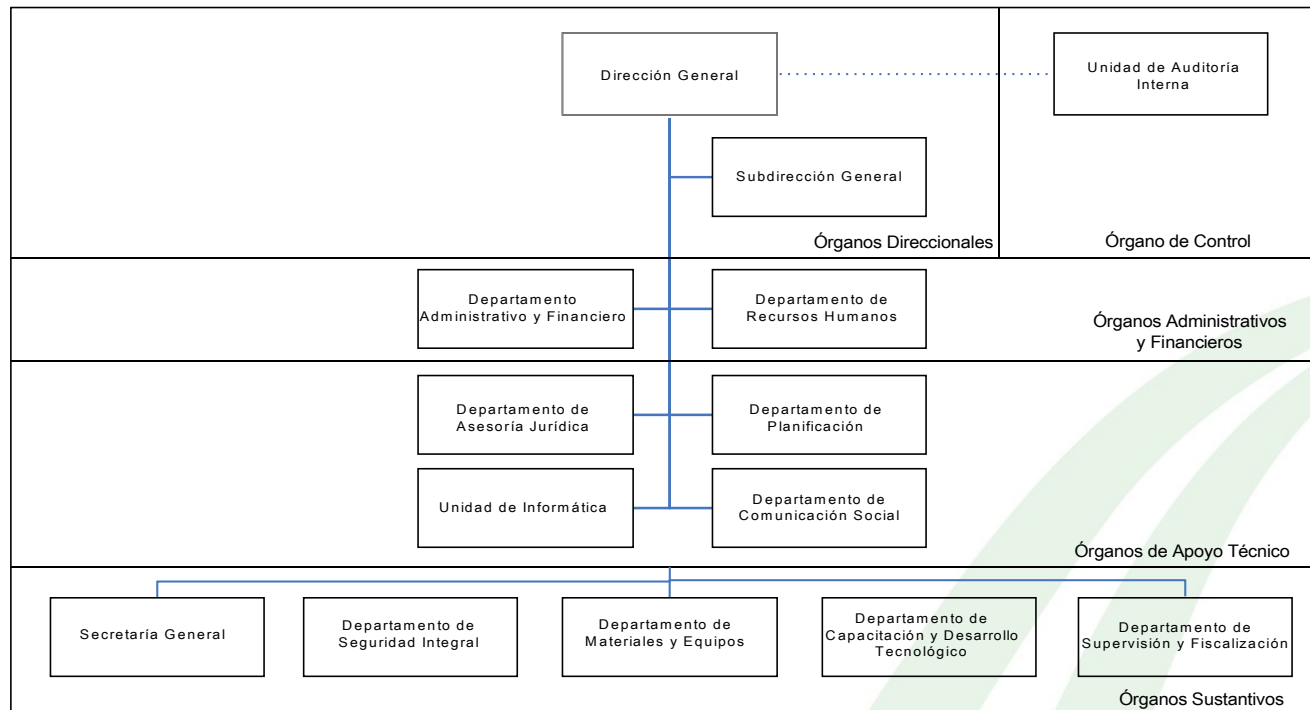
Dirección General

Unidad de Auditoría Interna

Subdirección General

Órganos Direccionales

Órgano de Control

Departamento Administrativo y Financiero

Departamento de Recursos Humanos

Órganos Administrativos y Financieros

Departamento de Asesoría Jurídica

Departamento de Planificación

Unidad de Informática

Departamento de Comunicación Social

Órganos de Apoyo Técnico

Secretaría General

Departamento de Seguridad Integral

Departamento de Materiales y Equipos

Departamento de Capacitación y Desarrollo Tecnológico

Departamento de Supervisión y Fiscalización

Órganos Sustantivos